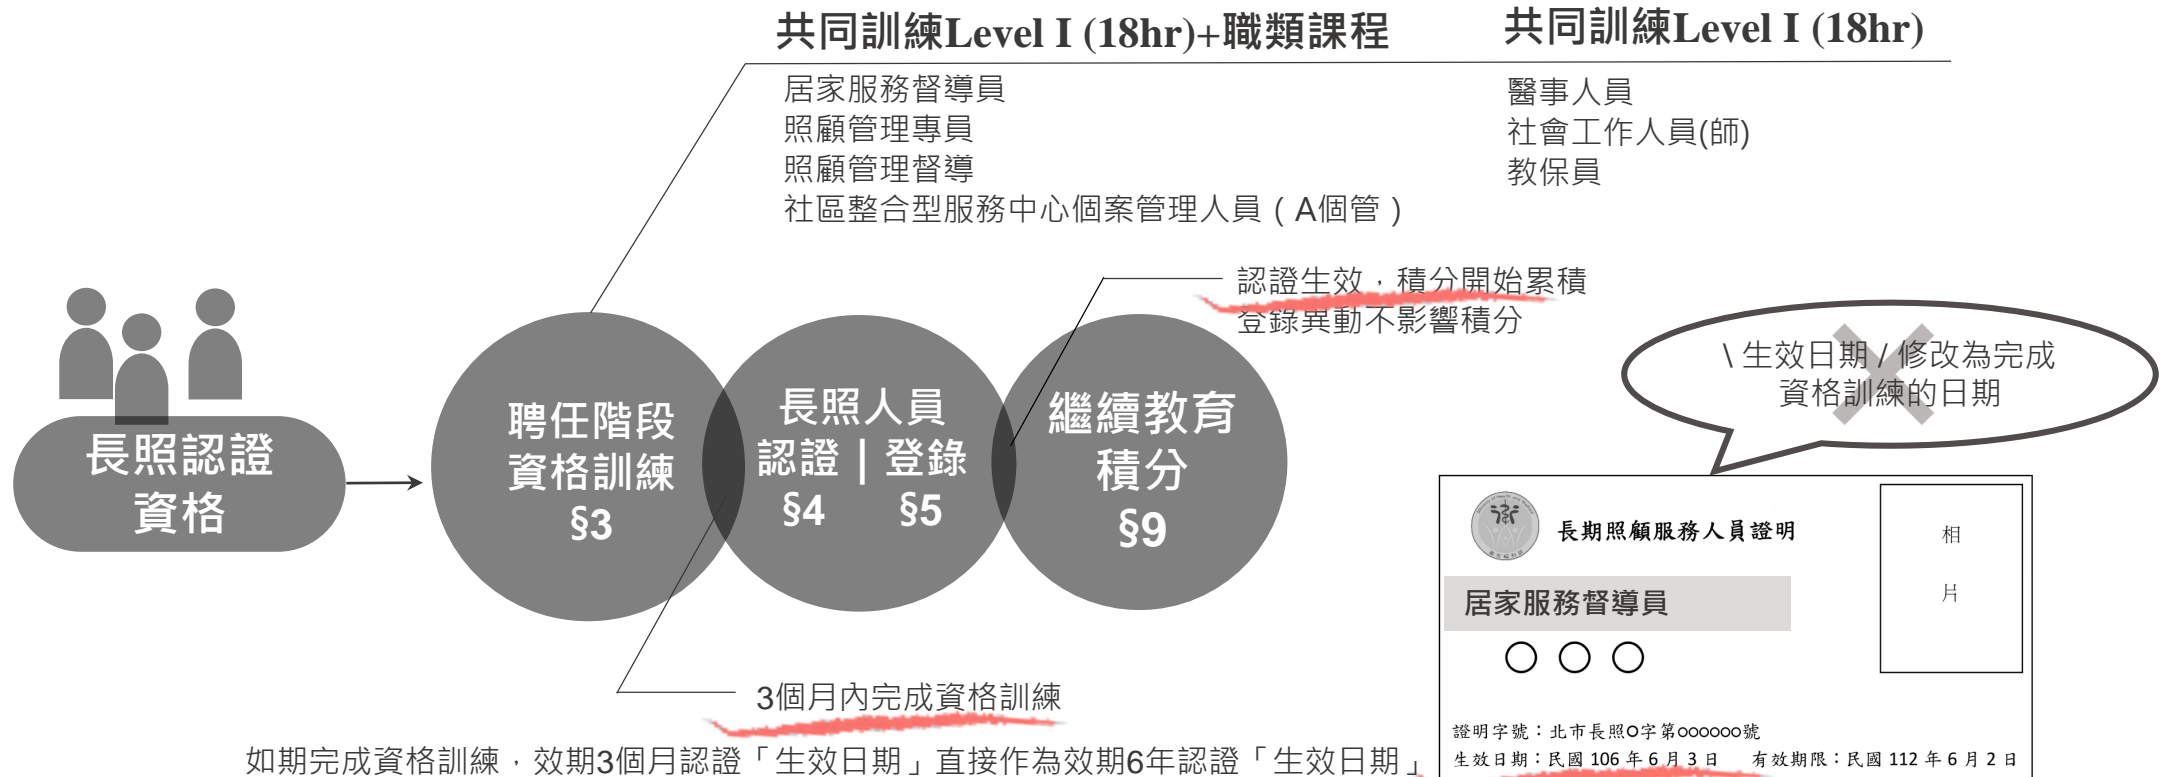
共同訓練Level I (18hr)+職類課程

居家服務督導員
照顧管理專員
照顧管理督導
社區整合型服務中心個案管理人員（A個管）

共同訓練Level I (18hr)

醫事人員
社會工作人員(師)
教保員

認證生效，積分開始累積
登錄異動不影響積分

\ 生效日期 / 修改為完成資格訓練的日期

長照認證資格

聘任階段
資格訓練
§3

長照人員
認證 | 登錄
§4 §5

繼續教育
積分
§9

3個月內完成資格訓練

如期完成資格訓練，效期3個月認證「生效日期」直接作為效期6年認證「生效日期」

長期照顧服務人員證明

相
片

居家服務督導員

○○○

證明字號：北市長照O字第OOOOOO號
生效日期：民國 106 年 6 月 3 日 有效期限：民國 112 年 6 月 2 日